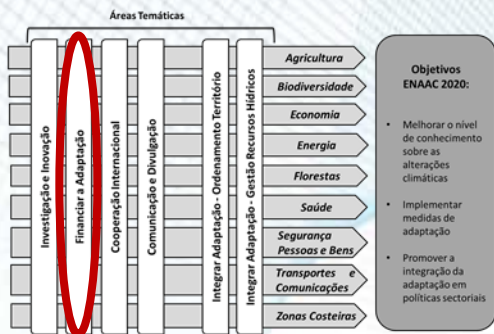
Áreas Temáticas

Investigação e Inovação

Financiar a Adaptação

Cooperação Internacional

Comunicação e Divulgação

Integrar Adaptação - Ordenamento Território

Integrar Adaptação - Gestão Recursos Hídricos

Agricultura

Biodiversidade

Economia

Energia

Florestas

Saúde

Segurança Pessoas e Bens

Transportes e Comunicações

Zonas Costeiras

Objetivos ENAAC 2020:

- Melhorar o nível de conhecimento sobre as alterações climáticas
- Implementar medidas de adaptação
- Promover a integração da adaptação em políticas sectoriais